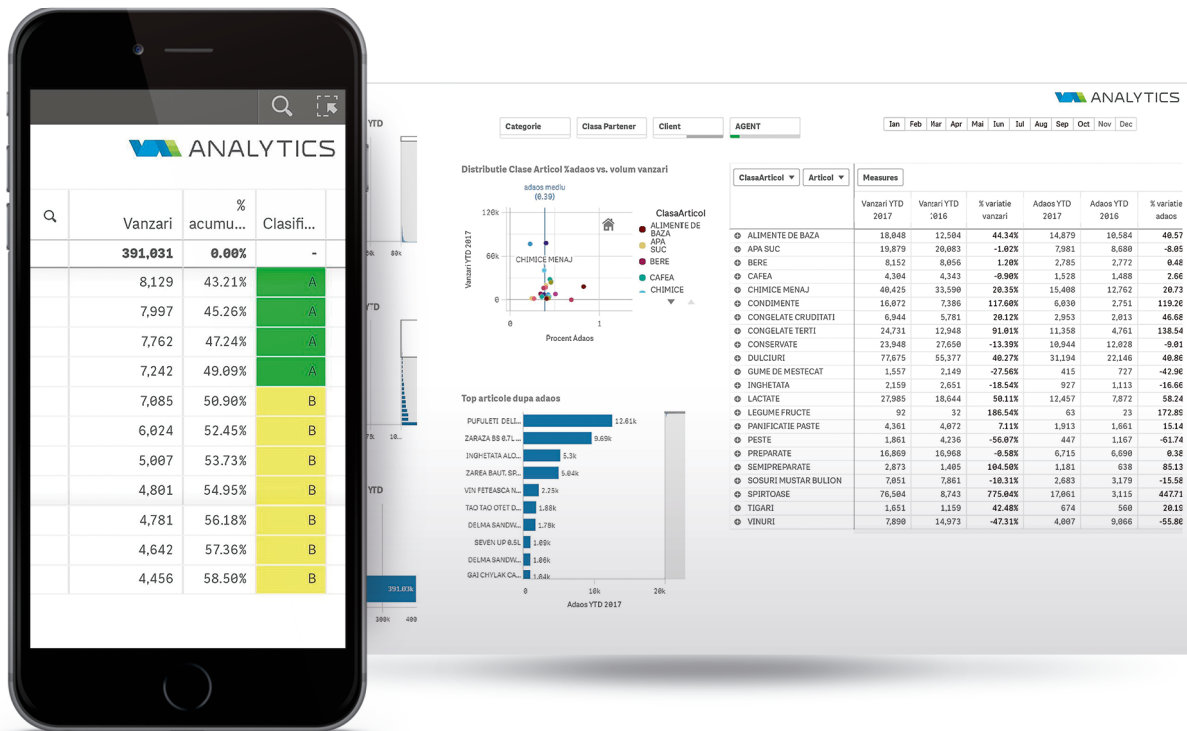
ANALYTICS

| | Vanzari | % acumu... | Clasifi... |
|---|---|---|---|
| | 391,031 | 0.00% | - |
| | 8,129 | 43.21% | A |
| | 7,997 | 45.26% | A |
| | 7,762 | 47.24% | A |
| | 7,242 | 49.09% | A |
| | 7,085 | 50.90% | B |
| | 6,024 | 52.45% | B |
| | 5,007 | 53.73% | B |
| | 4,801 | 54.95% | B |
| | 4,781 | 56.18% | B |
| | 4,642 | 57.36% | B |
| | 4,456 | 58.50% | B |

ANALYTICS

Categorie Clasa Partener Client AGENT

Ian Feb Mar Apr Mai Iun Iul Aug Sep Oct Nov Dec

Distributie Clase Articol %adaos vs. volum vanzari

adaos mediu (0.39)

120k 60k 0 Vanzari YTD 2017 0 1 Procent Adaos CHIMICE MENAJ

ClasaArticol ALIMENTE DE BAZA APA SUC BERE CAFEA CHIMICE

Top articole dupa adaos

PUFULETI DELI... 12.61k
ZARAZA BS 0.7L... 9.69k
INGHETATA ALO... 5.3k
ZAREA BAUT. SP... 5.04k
VIN FETEASCA N... 2.25k
TAO TAO OTET D... 1.88k
DELMA SANDW... 1.78k
SEVEN UP 0.5L 1.09k
DELMA SANDW... 1.06k
GAI CHYLAK CA... 1.04k
0 10k 20k
Adaos YTD 2017

ClasaArticol Articol Measures

| | Vanzari YTD 2017 | Vanzari YTD 2016 | % variatie vanzari | Adaos YTD 2017 | Adaos YTD 2016 | % variatie adaos |
|---|---|---|---|---|---|---|
| ALIMENTE DE BAZA | 18,048 | 12,504 | 44.34% | 14,879 | 10,584 | 40.57 |
| APA SUC | 19,879 | 20,083 | -1.02% | 7,981 | 8,680 | -8.05 |
| BERE | 8,152 | 8,056 | 1.20% | 2,785 | 2,772 | 0.48 |
| CAFEA | 4,304 | 4,343 | -0.90% | 1,528 | 1,488 | 2.66 |
| CHIMICE MENAJ | 40,425 | 33,590 | 20.35% | 15,408 | 12,762 | 20.73 |
| CONDIMENTE | 16,072 | 7,386 | 117.60% | 6,030 | 2,751 | 119.20 |
| CONGELATE CRUDITATI | 6,944 | 5,781 | 20.12% | 2,953 | 2,013 | 46.68 |
| CONGELATE TERTI | 24,731 | 12,948 | 91.01% | 11,358 | 4,761 | 138.54 |
| CONSERVATE | 23,948 | 27,650 | -13.39% | 10,944 | 12,028 | -9.01 |
| DULCIURI | 77,675 | 55,377 | 40.27% | 31,194 | 22,146 | 40.86 |
| GUME DE MESTECAT | 1,557 | 2,149 | -27.56% | 415 | 727 | -42.90 |
| INGHETATA | 2,159 | 2,651 | -18.54% | 927 | 1,113 | -16.66 |
| LACTATE | 27,985 | 18,644 | 50.11% | 12,457 | 7,872 | 58.24 |
| LEGUME FRUCTE | 92 | 32 | 186.54% | 63 | 23 | 172.89 |
| PANIFICATIE PASTE | 4,361 | 4,072 | 7.11% | 1,913 | 1,661 | 15.14 |
| PESTE | 1,861 | 4,236 | -56.07% | 447 | 1,167 | -61.74 |
| PREPARATE | 16,869 | 16,968 | -0.58% | 6,715 | 6,690 | 0.38 |
| SEMIPREPARATE | 2,873 | 1,405 | 104.50% | 1,181 | 638 | 85.13 |
| SOSURI MUSTAR BULION | 7,051 | 7,861 | -10.31% | 2,683 | 3,179 | -15.58 |
| SPIRTOASE | 76,504 | 8,743 | 775.04% | 17,061 | 3,115 | 447.71 |
| TIGARI | 1,651 | 1,159 | 42.48% | 674 | 560 | 20.19 |
| VINURI | 7,890 | 14,973 | -47.31% | 4,007 | 9,066 | -55.80 |